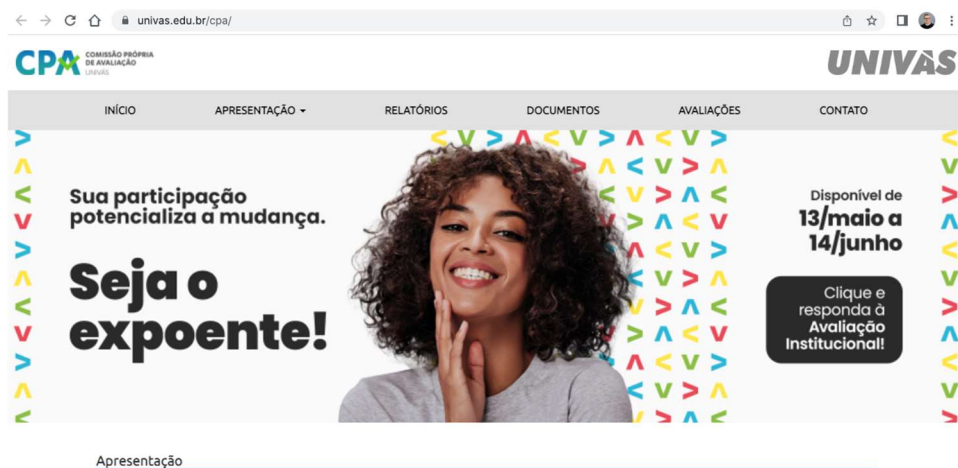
univas.edu.br/cpa/

CPA COMISSÃO PRÓPRIA DE AVALIAÇÃO UNIVÁS

UNIVÁS

INÍCIO APRESENTAÇÃO RELATÓRIOS DOCUMENTOS AVALIAÇÕES CONTATO

Sua participação potencializa a mudança.

Seja o expoente!

Disponível de 13/maio a 14/junho

Clique e responda à Avaliação Institucional!

Apresentação